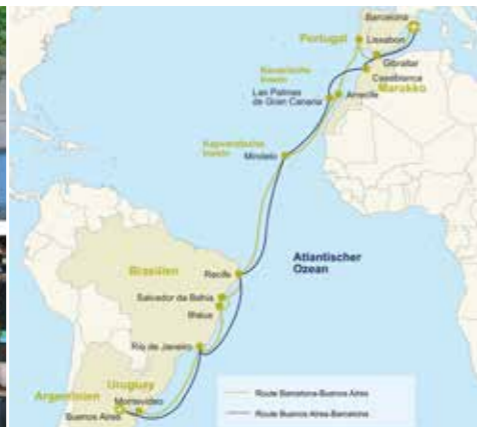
Barcelona
Portugal
Lissabon
Gibraltar
Kanarische Inseln
Casablanca
Marokko
Las Palmas de Gran Canaria
Arrecife
Kapverdische Inseln
Mindelo
Atlantischer Ozean
Brasilien
Recife
Salvador da Bahia
Ilhéus
Rio de Janeiro
Uruguay
Argentinien
Montevideo
Buenos Aires
Route Barcelona-Buenos Aires
Route Buenos Aires-Barcelona